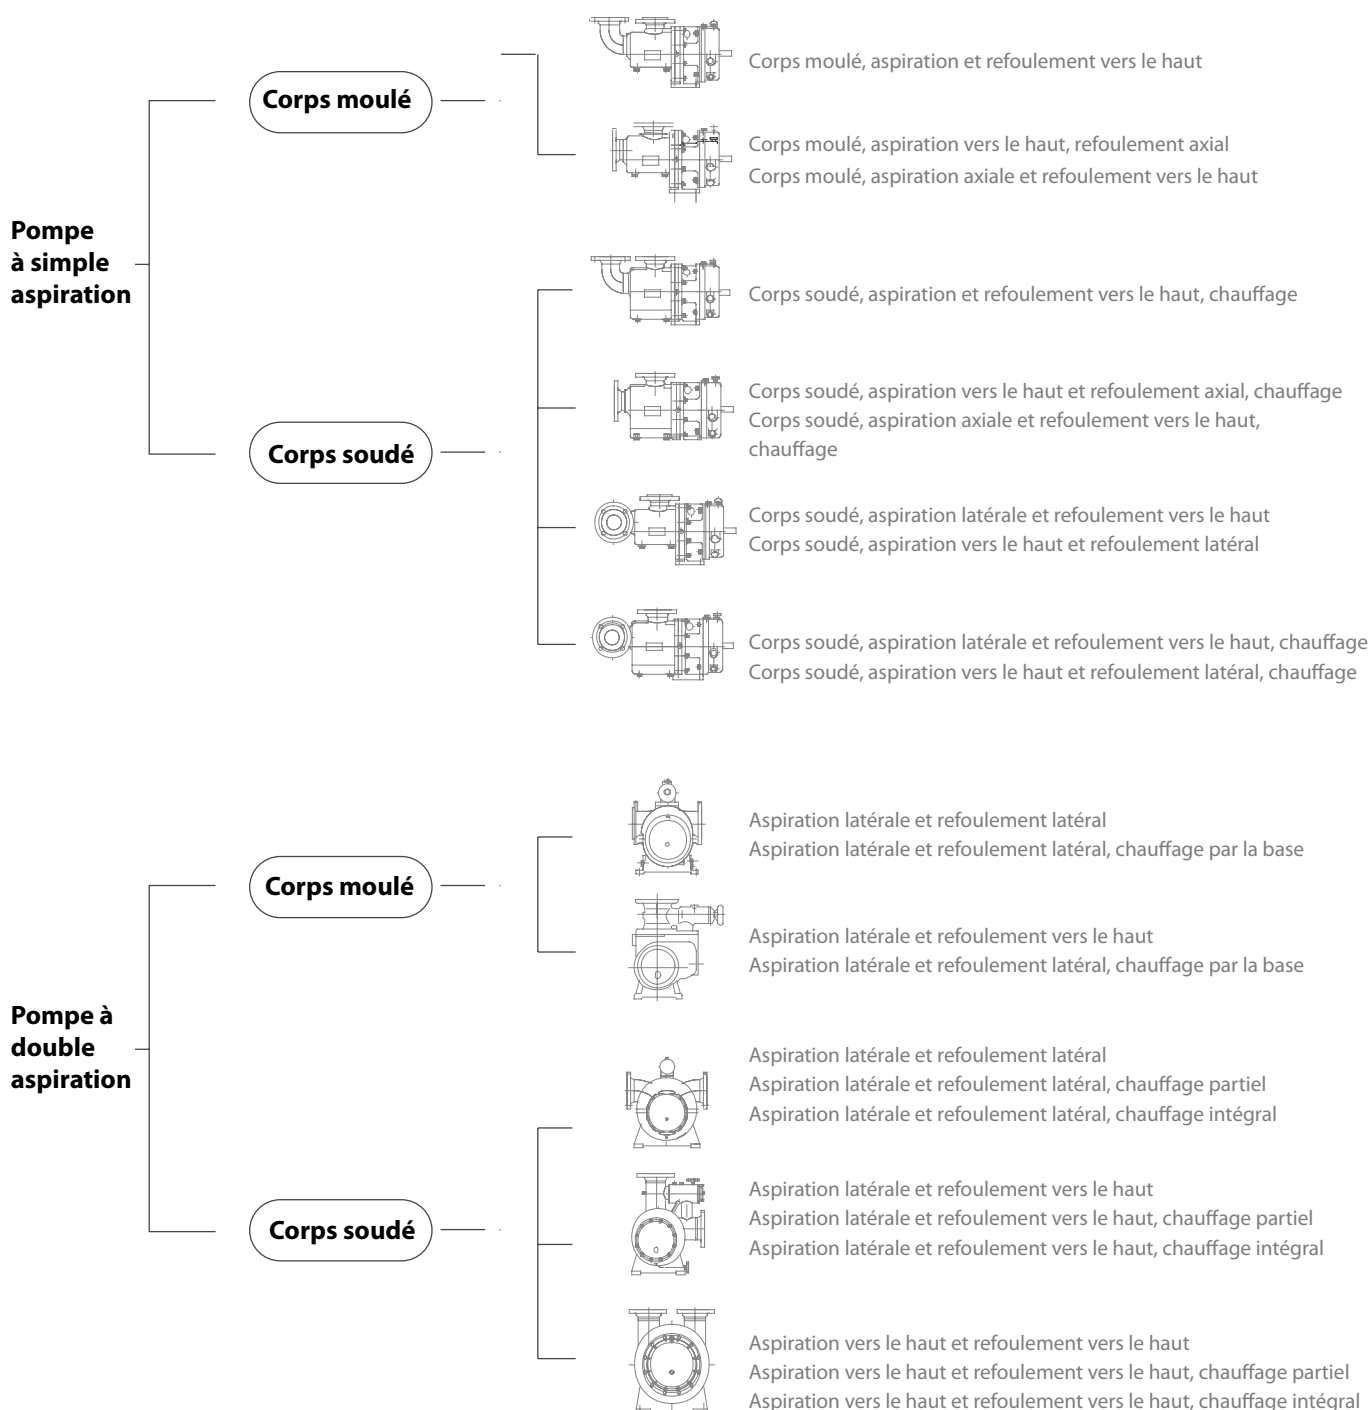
Pompe à simple aspiration

Corps moulé

Corps moulé, aspiration et refoulement vers le haut

Corps moulé, aspiration vers le haut, refoulement axial
Corps moulé, aspiration axiale et refoulement vers le haut

Corps soudé

Corps soudé, aspiration et refoulement vers le haut, chauffage

Corps soudé, aspiration vers le haut et refoulement axial, chauffage
Corps soudé, aspiration axiale et refoulement vers le haut, chauffage

Corps soudé, aspiration latérale et refoulement vers le haut
Corps soudé, aspiration vers le haut et refoulement latéral

Corps soudé, aspiration latérale et refoulement vers le haut, chauffage
Corps soudé, aspiration vers le haut et refoulement latéral, chauffage

Pompe à double aspiration

Corps moulé

Aspiration latérale et refoulement latéral
Aspiration latérale et refoulement latéral, chauffage par la base

Aspiration latérale et refoulement vers le haut
Aspiration latérale et refoulement latéral, chauffage par la base

Corps soudé

Aspiration latérale et refoulement latéral
Aspiration latérale et refoulement latéral, chauffage partiel
Aspiration latérale et refoulement latéral, chauffage intégral

Aspiration latérale et refoulement vers le haut
Aspiration latérale et refoulement vers le haut, chauffage partiel
Aspiration latérale et refoulement vers le haut, chauffage intégral

Aspiration vers le haut et refoulement vers le haut
Aspiration vers le haut et refoulement vers le haut, chauffage partiel
Aspiration vers le haut et refoulement vers le haut, chauffage intégral